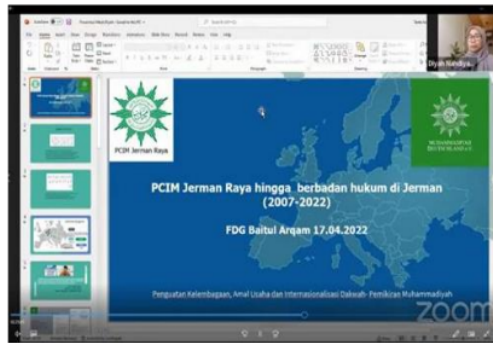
PCIM Jerman Raya

MUHAMMADIYAH DEUTSCHLAND e.V.

PCIM Jerman Raya hingga berbadan hukum di Jerman (2007-2022)

FDG Baitul Arqam 17.04.2022

Penguatan Kelembagaan, Amal Usaha dan Internasionalisasi Dakwah- Pemikiran Muhammadiyah

Diyah Nandiya...

zoom